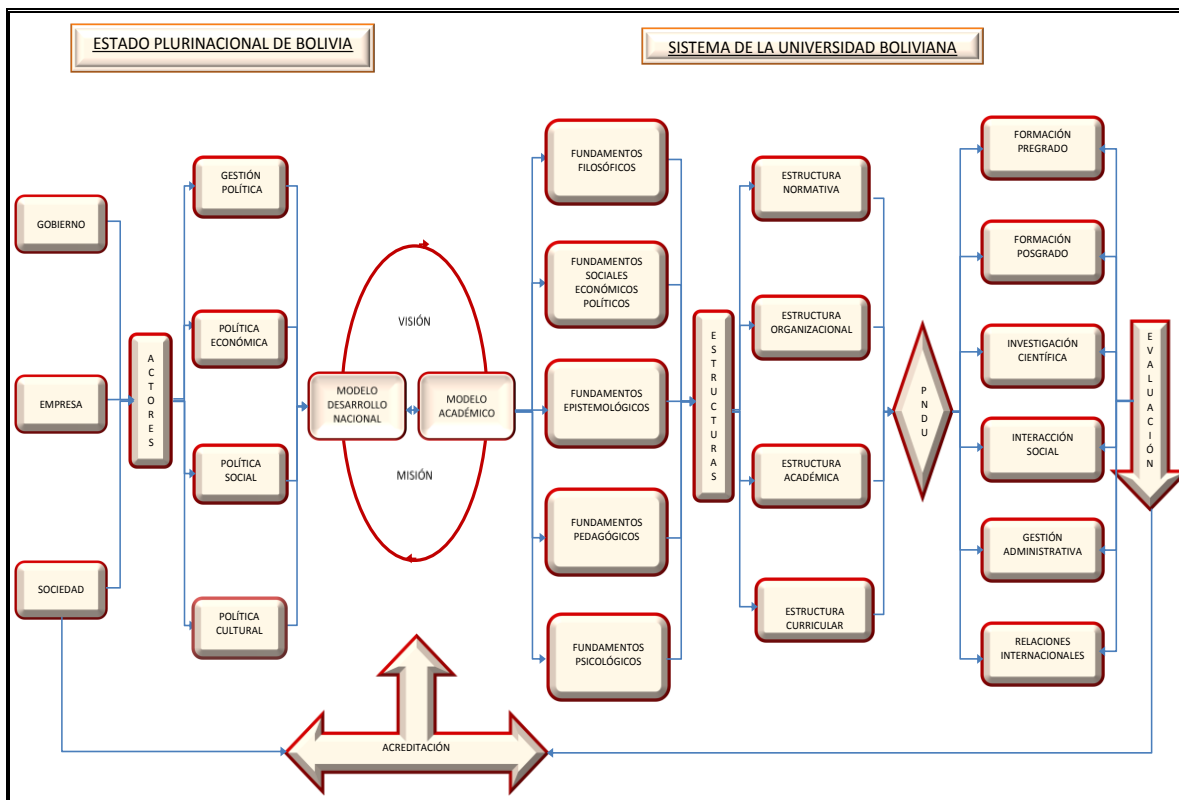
ESTADO PLURINACIONAL DE BOLIVIA

SISTEMA DE LA UNIVERSIDAD BOLIVIANA

GOBIERNO

EMPRESA

SOCIEDAD

A C T O R E S

GESTIÓN POLÍTICA

POLÍTICA ECONÓMICA

POLÍTICA SOCIAL

POLÍTICA CULTURAL

VISIÓN

MODELO DESARROLLO NACIONAL

MODELO ACADÉMICO

MISIÓN

FUNDAMENTOS FILOSÓFICOS

FUNDAMENTOS SOCIALES ECONÓMICOS POLÍTICOS

FUNDAMENTOS EPISTEMOLÓGICOS

FUNDAMENTOS PEDAGÓGICOS

FUNDAMENTOS PSICOLÓGICOS

E S T R U C T U R A S

ESTRUCTURA NORMATIVA

ESTRUCTURA ORGANIZACIONAL

ESTRUCTURA ACADÉMICA

ESTRUCTURA CURRICULAR

P N D U

FORMACIÓN PREGRADO

FORMACIÓN POSGRADO

INVESTIGACIÓN CIENTÍFICA

INTERACCIÓN SOCIAL

GESTIÓN ADMINISTRATIVA

RELACIONES INTERNACIONALES

E V A L U A C I Ó N

ACREDITACIÓN